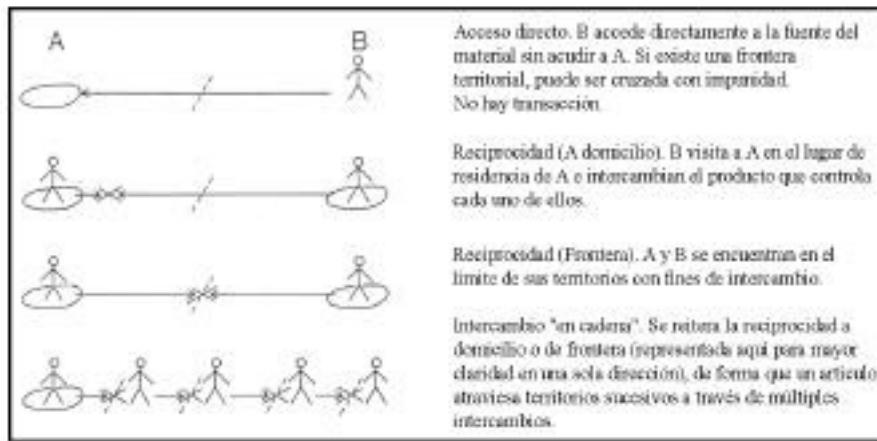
A

B

Acceso directo. B accede directamente a la fuente del material sin acudir a A. Si existe una frontera territorial, puede ser cruzada con impunidad. No hay transacción.

Reciprocidad (A domicilio). B visita a A en el lugar de residencia de A e intercambian el producto que controla cada uno de ellos.

Reciprocidad (Frontera). A y B se encuentran en el límite de sus territorios con fines de intercambio.

Intercambio "en cadena". Se reitera la reciprocidad a domicilio o de frontera (representada aquí para mayor claridad en una sola dirección), de forma que un artículo atraviesa territorios sucesivos a través de múltiples intercambios.